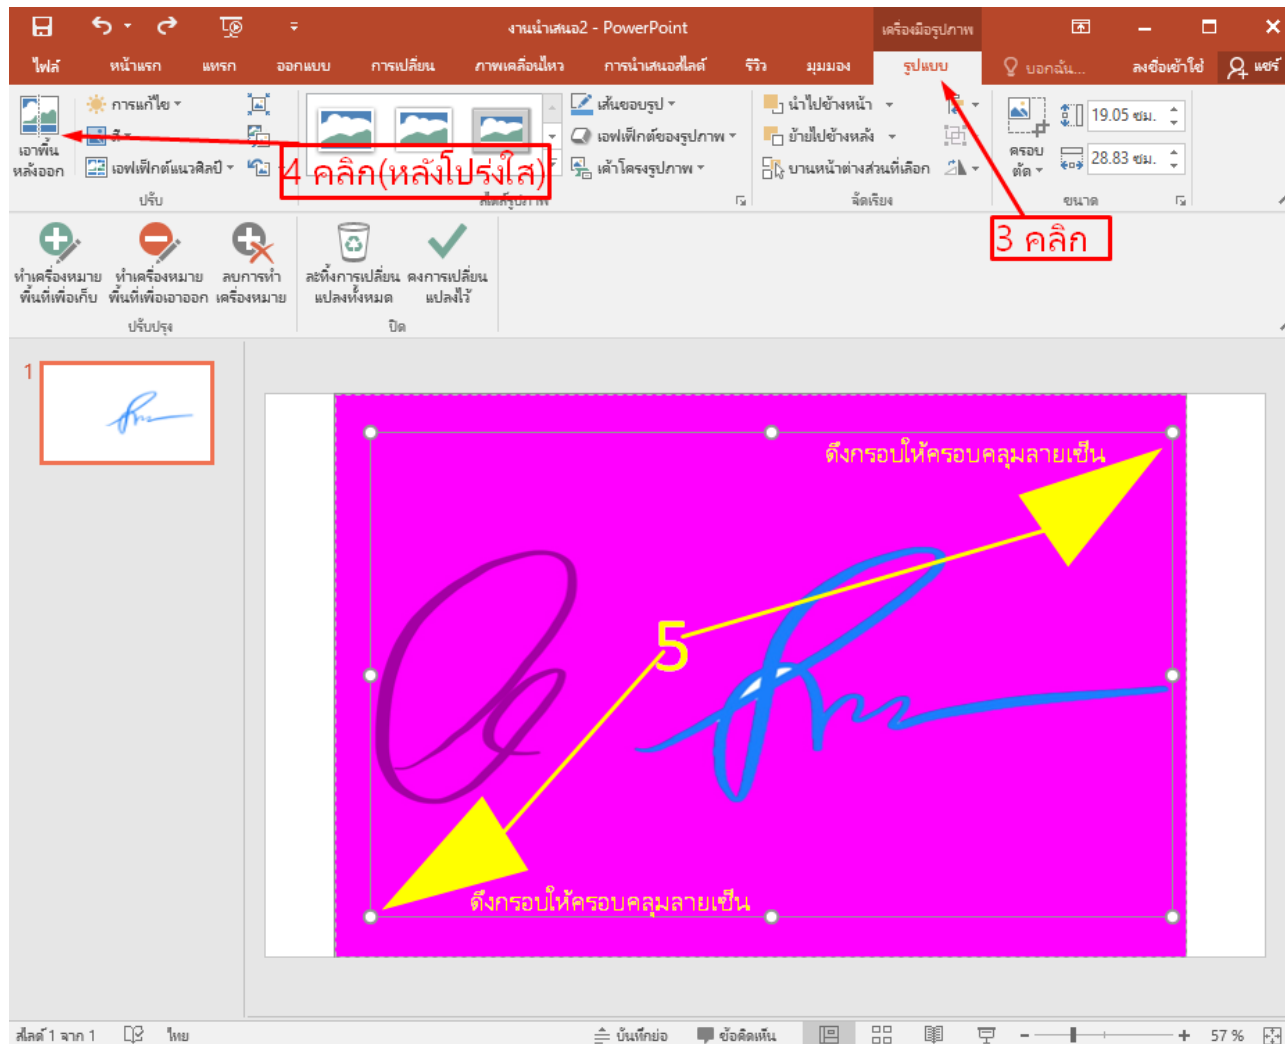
งานนำเสนอ2 - PowerPoint

เครื่องมือรูปภาพ

ไฟล์ หน้าแรก แทรก ออกแบบ การเปลี่ยน ภาพเคลื่อนไหว การนำเสนอสไลด์ รีวิว มุมมอง รูปแบบ บอกฉัน... ลงชื่อเข้าใช้ แชร์

เอาพื้นหลังออก

การแก้ไข

สี

เอฟเฟ็กต์แนวศิลป์

ปรับ

4 คลิก(หลังโปร่งใส)

ลักษณะรูปภาพ

เส้นขอบรูป

เอฟเฟ็กต์ของรูปภาพ

เค้าโครงรูปภาพ

นำไปข้างหน้า

ย้ายไปข้างหลัง

บานหน้าต่างส่วนที่เลือก

จัดเรียง

ครอบตัด

19.05 ซม.

28.83 ซม.

ขนาด

3 คลิก

ทำเครื่องหมายพื้นที่เพื่อเก็บ

ทำเครื่องหมายพื้นที่เพื่อเอาออก

ลบการทำเครื่องหมาย

ปรับปรุง

ละทิ้งการเปลี่ยนแปลงทั้งหมด

คงการเปลี่ยนแปลงไว้

ปิด

1

ดึงกรอบให้ครอบคลุมลายเซ็น

5

ดึงกรอบให้ครอบคลุมลายเซ็น

สไลด์ 1 จาก 1 ไทย บันทึกย่อ ข้อคิดเห็น 57 %